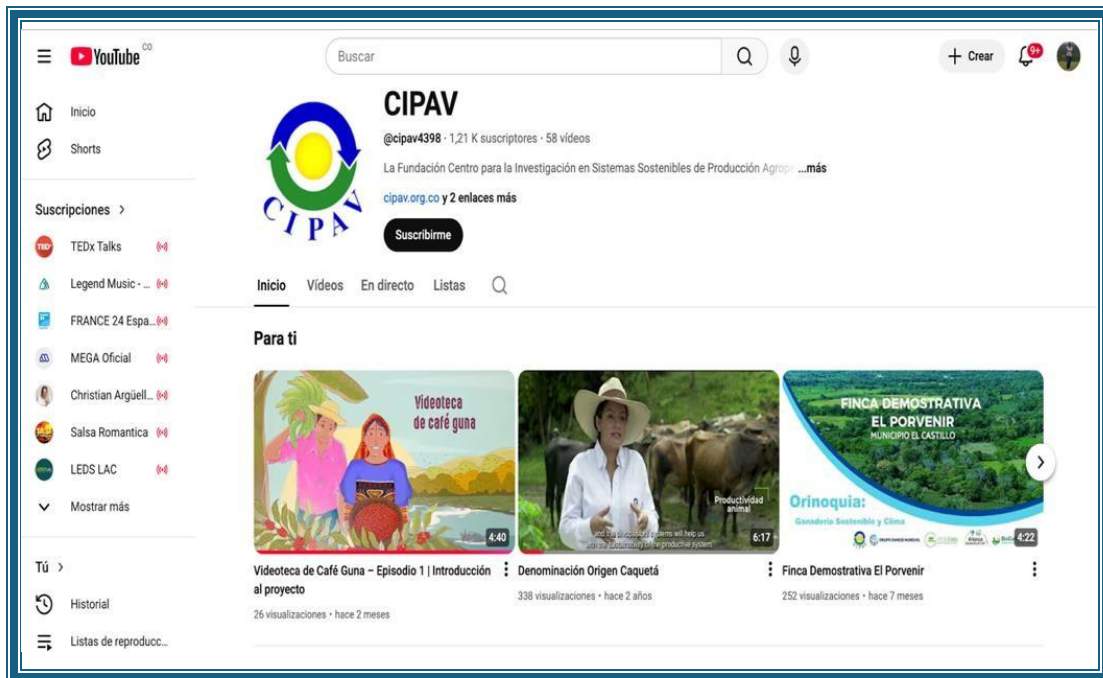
YouTube CO

Buscar

Crear

9+

Inicio

Shorts

Suscripciones >

TEDx Talks

Legend Music - ...

FRANCE 24 Espa...

MEGA Oficial

Christian Argüell...

Salsa Romantica

LEDS LAC

Mostrar más

Tú >

Historial

Listas de reproducc...

CIPAV

CIPAV

@cipav4398 · 1,21 K suscriptores · 58 vídeos

La Fundación Centro para la Investigación en Sistemas Sostenibles de Producción Agrop ...más

cipav.org.co y 2 enlaces más

Suscribirme

Inicio Vídeos En directo Listas

Para ti

Videoteca de café guna

4:40

Videoteca de Café Guna – Episodio 1 | Introducción al proyecto

26 visualizaciones · hace 2 meses

Productividad animal

...and the productive systems will help us ...the sustainability of the productive system

6:17

Denominación Origen Caquetá

338 visualizaciones · hace 2 años

FINCA DEMOSTRATIVA EL PORVENIR MUNICIPIO EL CASTILLO

Orinoquia: Ganadería Sostenible y Clima

4:22

Finca Demostrativa El Porvenir

252 visualizaciones · hace 7 meses